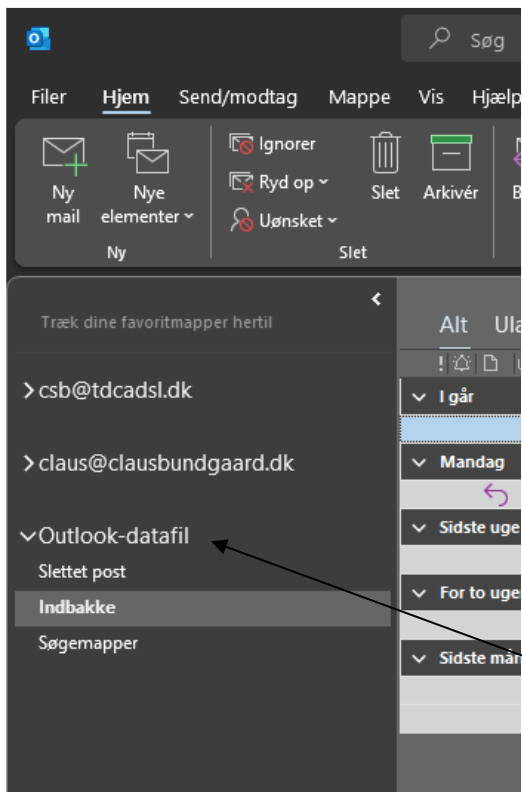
Søg

Filer Hjem Send/modtag Mappe Vis Hjælp

Ny mail
Nye elementer
Ny

Ignorer
Ryd op
Uønsket
Slet
Arkivér
Slet

B

Træk dine favoritmapper hertil

> csb@tdcadsl.dk

> claus@clausbundgaard.dk

Outlook-datafil
Slettet post
Indbakke
Søgemapper

Alt Ula

I går
Mandag
Sidste uge
For to uger
Sidste må